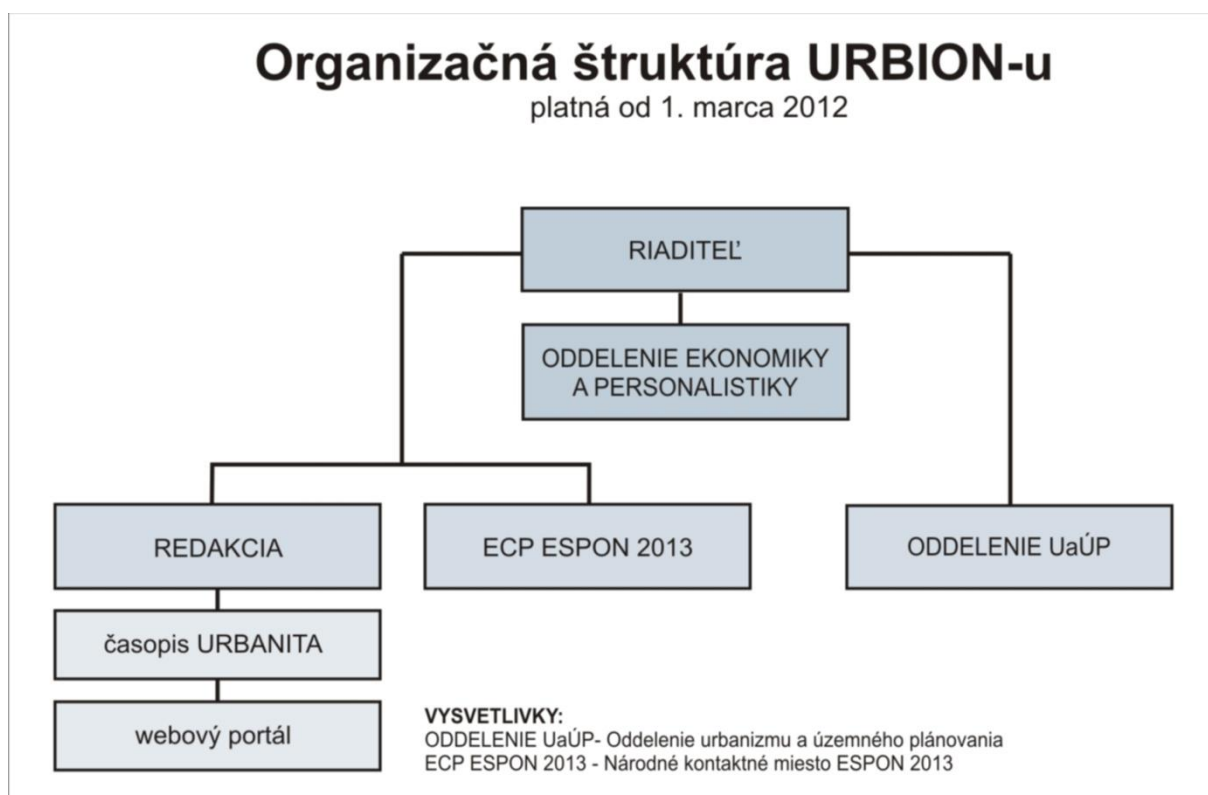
Organizačná štruktúra URBION-u
platná od 1. marca 2012

RIADITEĽ

ODDELENIE EKONOMIKY A PERSONALISTIKY

REDAKCIA

ECP ESPON 2013

ODDELENIE UaÚP

časopis URBANITA

webový portál

VYSVETLIVKY:
ODDELENIE UaÚP- Oddelenie urbanizmu a územného plánovania
ECP ESPON 2013 - Národné kontaktné miesto ESPON 2013